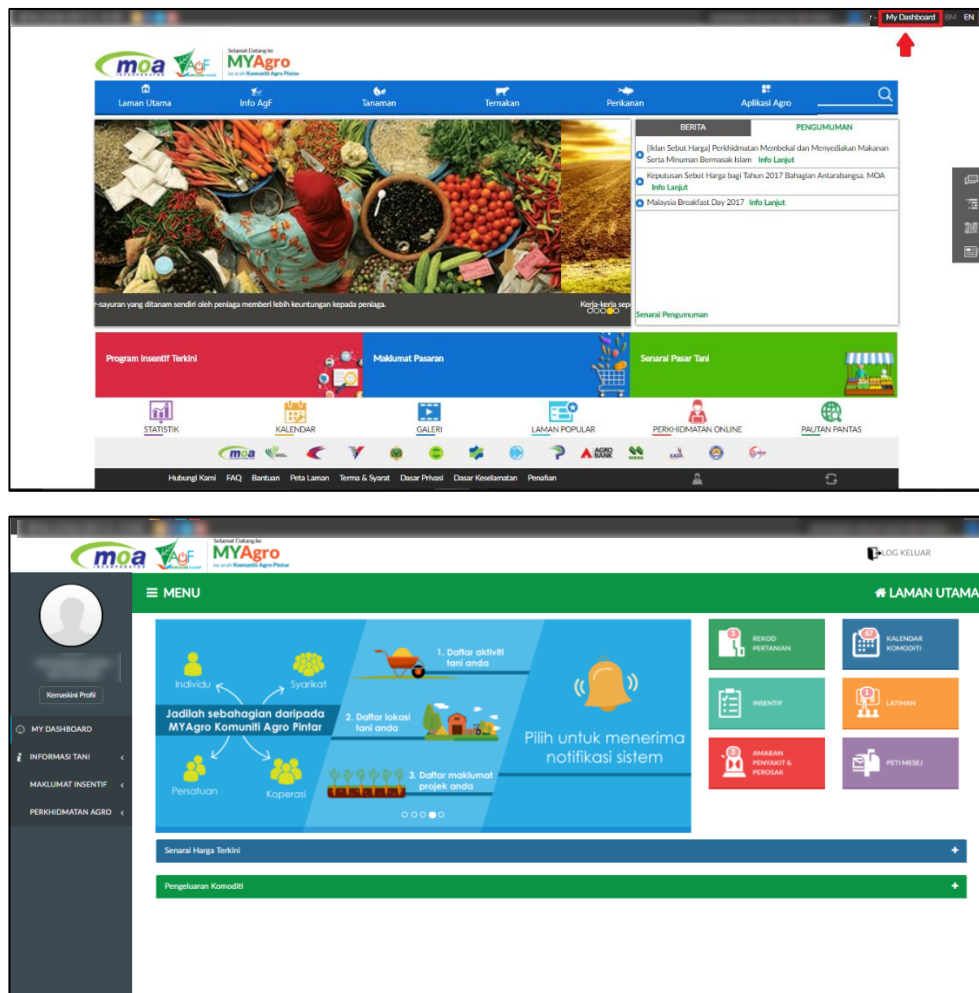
My Dashboard BM EN

moa AgF Selamat Datang ke MYAgro ke arah Komuniti Agro Pintar

Laman Utama | Info AgF | Tanaman | Ternakan | Perikanan | Aplikasi Agro

BERITA | PENGUMUMAN

[Iklan Sebut Harga] Perkhidmatan Membekal dan Menyediakan Makanan Serta Minuman Bermasak Islam Info Lanjut

Keputusan Sebut Harga bagi Tahun 2017 Bahagian Antarabangsa, MOA Info Lanjut

Malaysia Breakfast Day 2017 Info Lanjut

Senarai Pengumuman

r-sayuran yang ditanam sendiri oleh peniaga memberi lebih keuntungan kepada peniaga.

Kerja-kerja sep

Program Insentif Terkini

Maklumat Pasaran

Senarai Pasar Tani

STATISTIK | KALENDAR | GALERI | LAMAN POPULAR | PERKHIDMATAN ONLINE | PAUTAN PANTAS

AGRO BANK

Hubungi Kami FAQ Bantuan Peta Laman Terma & Syarat Dasar Privasi Dasar Keselamatan Penafian

moa AgF Selamat Datang ke MYAgro ke arah Komuniti Agro Pintar

LOG KELUAR

MENU

LAMAN UTAMA

Kemaskini Profil

MY DASHBOARD

INFORMASI TANI

MAKLUMAT INSENTIF

PERKHIDMATAN AGRO

Individu

Syarikat

Jadilah sebahagian daripada MYAgro Komuniti Agro Pintar

Persatuan

Koperasi

1. Daftar aktiviti tani anda

2. Daftar lokasi tani anda

3. Daftar maklumat projek anda

Pilih untuk menerima notifikasi sistem

REKOD PERTANIAN

KALENDAR KOMODITI

INSENTIF

LATIHAN

AMARAN PENYAKIT & PEROSAK

PETI MESEJ

Senarai Harga Terkini

Pengeluaran Komoditi